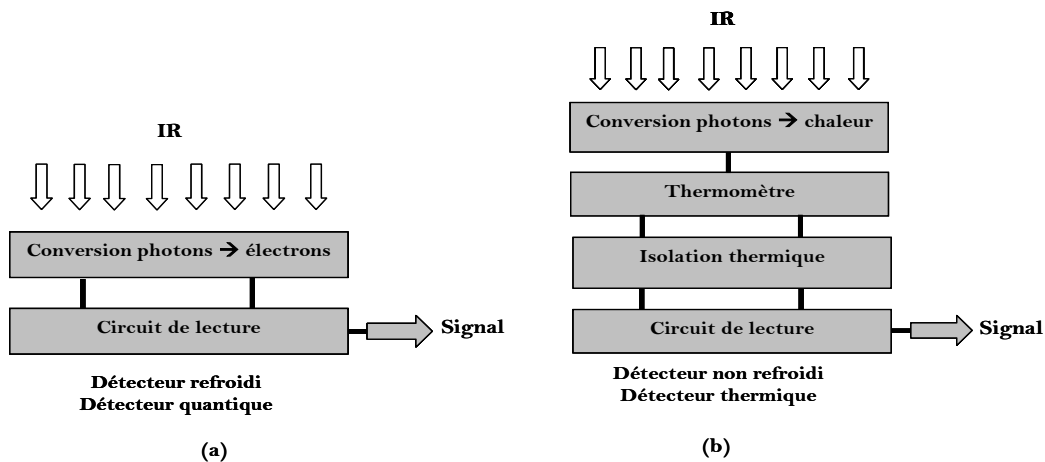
IR

Conversion photons → électrons

Circuit de lecture

Signal

Détecteur refroidi
Détecteur quantique

(a)

IR

Conversion photons → chaleur

Thermomètre

Isolation thermique

Circuit de lecture

Signal

Détecteur non refroidi
Détecteur thermique

(b)